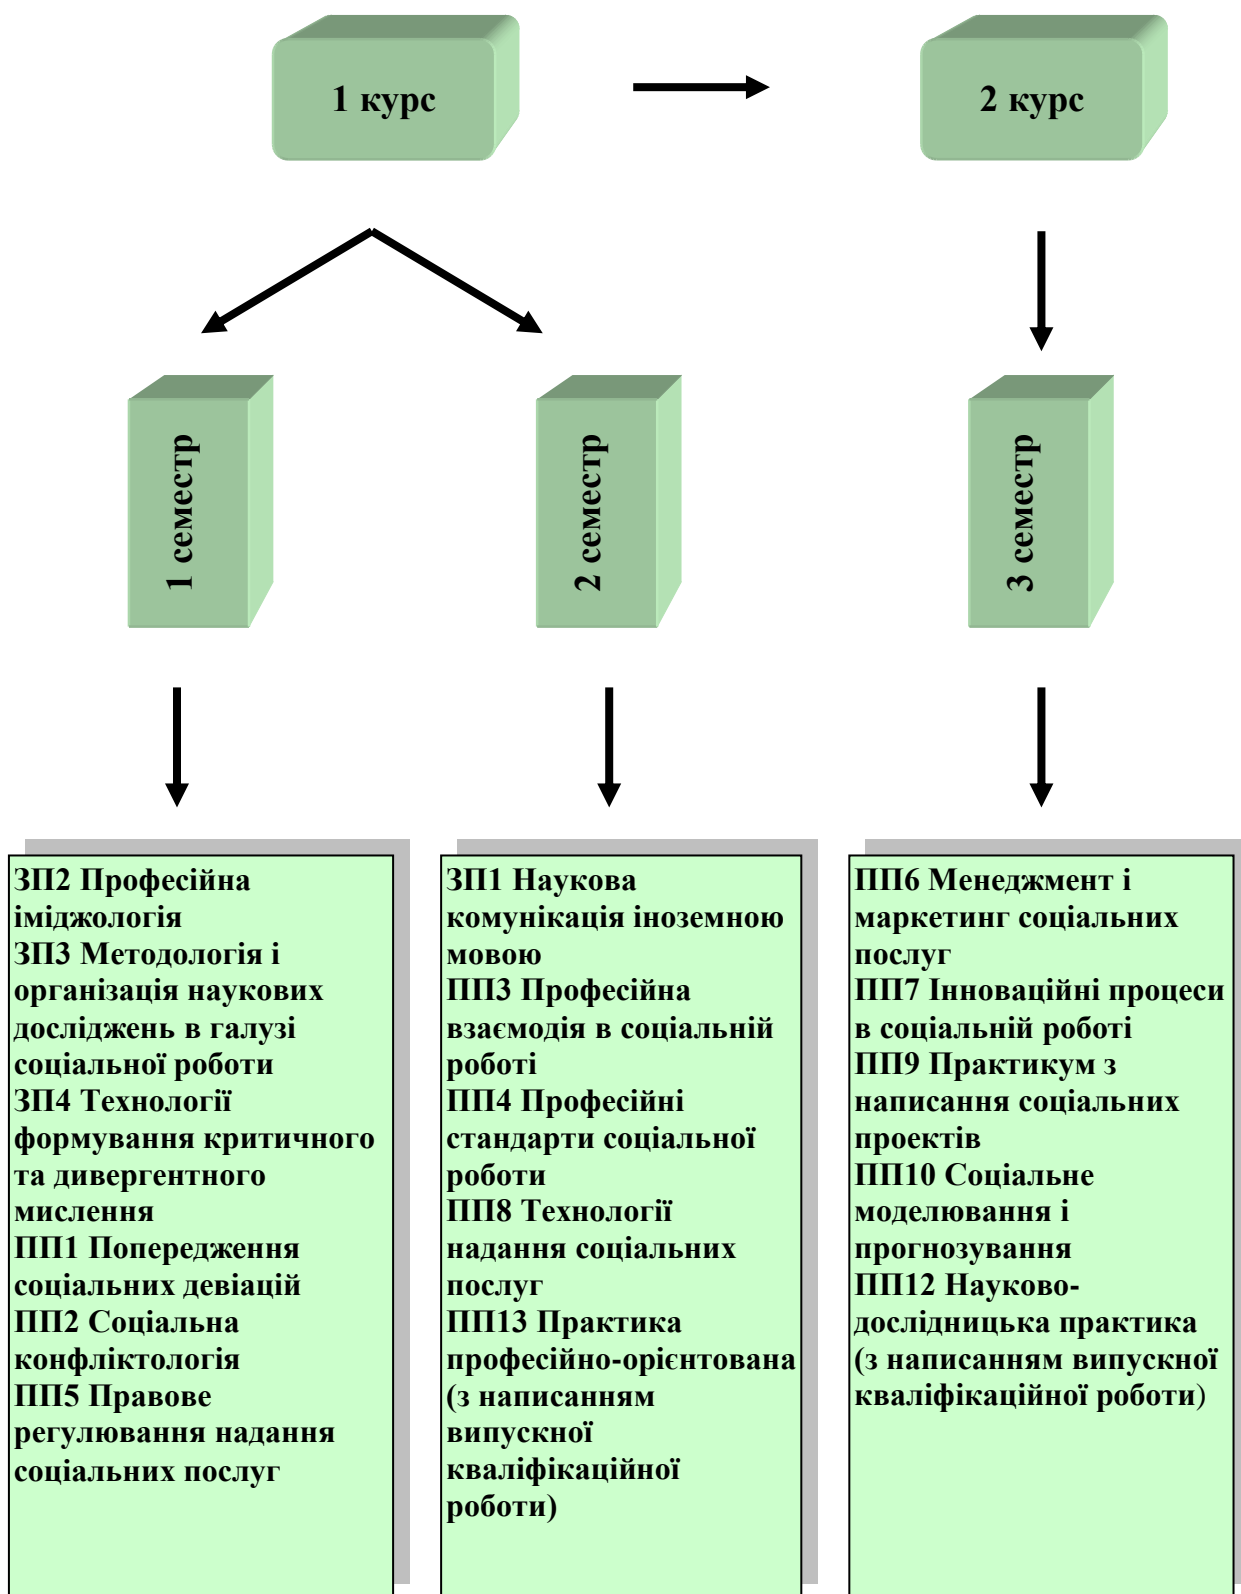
1 курс

2 курс

1 семестр

2 семестр

3 семестр

ЗП2 Професійна іміджологія
ЗП3 Методологія і організація наукових досліджень в галузі соціальної роботи
ЗП4 Технології формування критичного та дивергентного мислення
ПП1 Попередження соціальних девіацій
ПП2 Соціальна конфліктологія
ПП5 Правове регулювання надання соціальних послуг

ЗП1 Наукова комунікація іноземною мовою
ПП3 Професійна взаємодія в соціальній роботі
ПП4 Професійні стандарти соціальної роботи
ПП8 Технології надання соціальних послуг
ПП13 Практика професійно-орієнтована (з написанням випускної кваліфікаційної роботи)

ПП6 Менеджмент і маркетинг соціальних послуг
ПП7 Інноваційні процеси в соціальній роботі
ПП9 Практикум з написання соціальних проектів
ПП10 Соціальне моделювання і прогнозування
ПП12 Науково-дослідницька практика (з написанням випускної кваліфікаційної роботи)